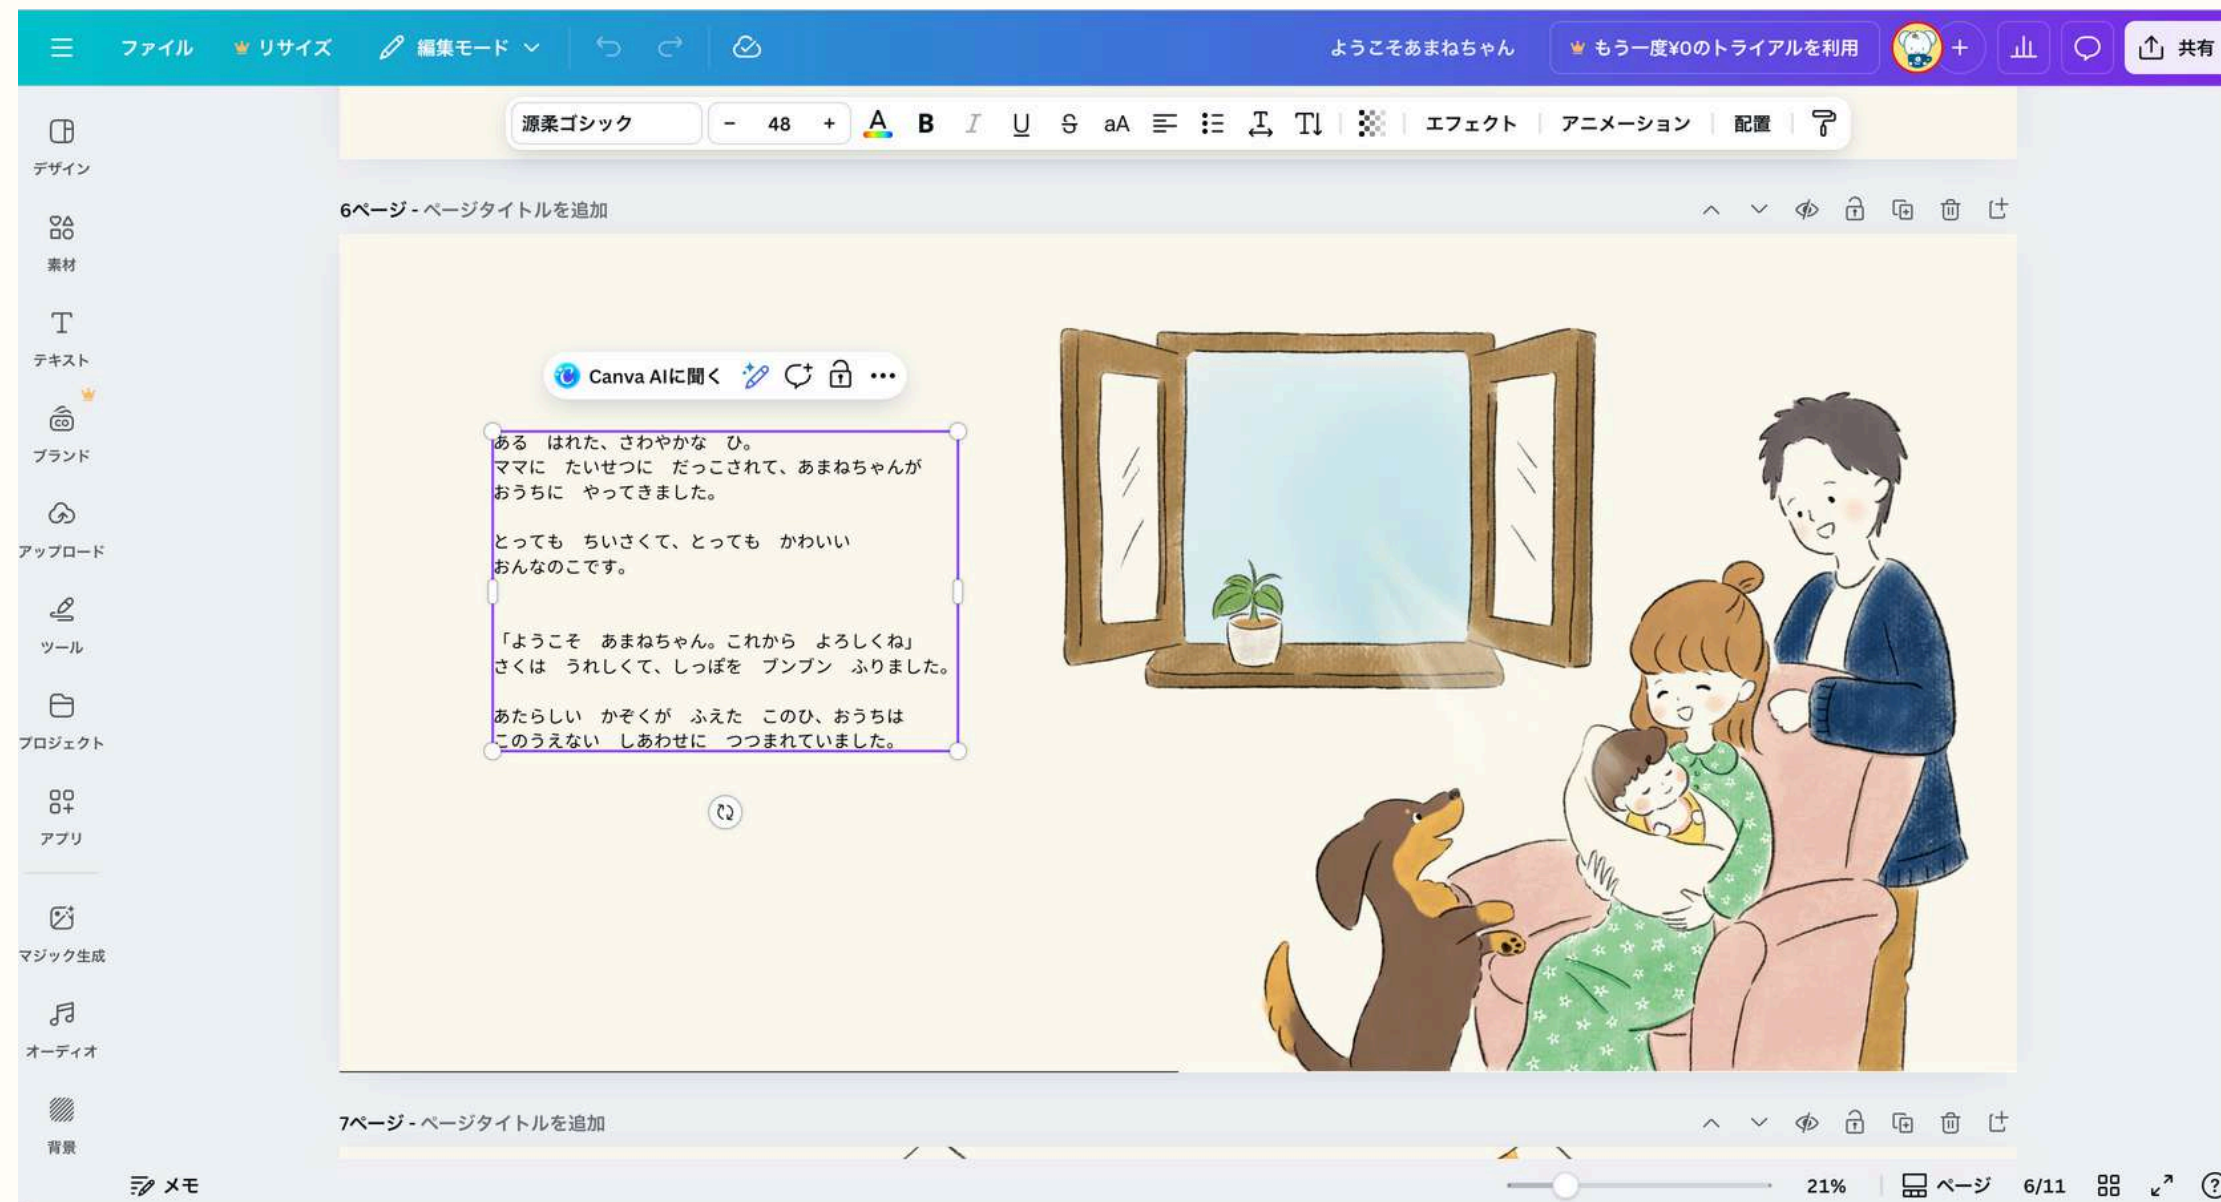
ファイル リサイズ 編集モード

ようこそあまねちゃん もう一度¥0のトライアルを利用 + 共有

源柔ゴシック - 48 + B I U S aA エフェクト アニメーション 配置

デザイン
素材
テキスト
ブランド
アップロード
ツール
プロジェクト
アプリ
マジック生成
オーディオ
背景

6ページ - ページタイトルを追加

Canva AIに聞く ...

ある　はれた、さわやかな　ひ。
ママに　たいせつに　だっこされて、あまねちゃんが
おうちに　やってきました。

とっても　ちいさくて、とっても　かわいい
おんなのこです。

「ようこそ　あまねちゃん。これから　よろしくね」
さくは　うれしくて、しっぽを　ブンブン　ふりました。

あたらしい　かぞくが　ふえた　このひ、おうちは
このうえない　しあわせに　つつまれていました。

7ページ - ページタイトルを追加

メモ

21% ページ 6/11